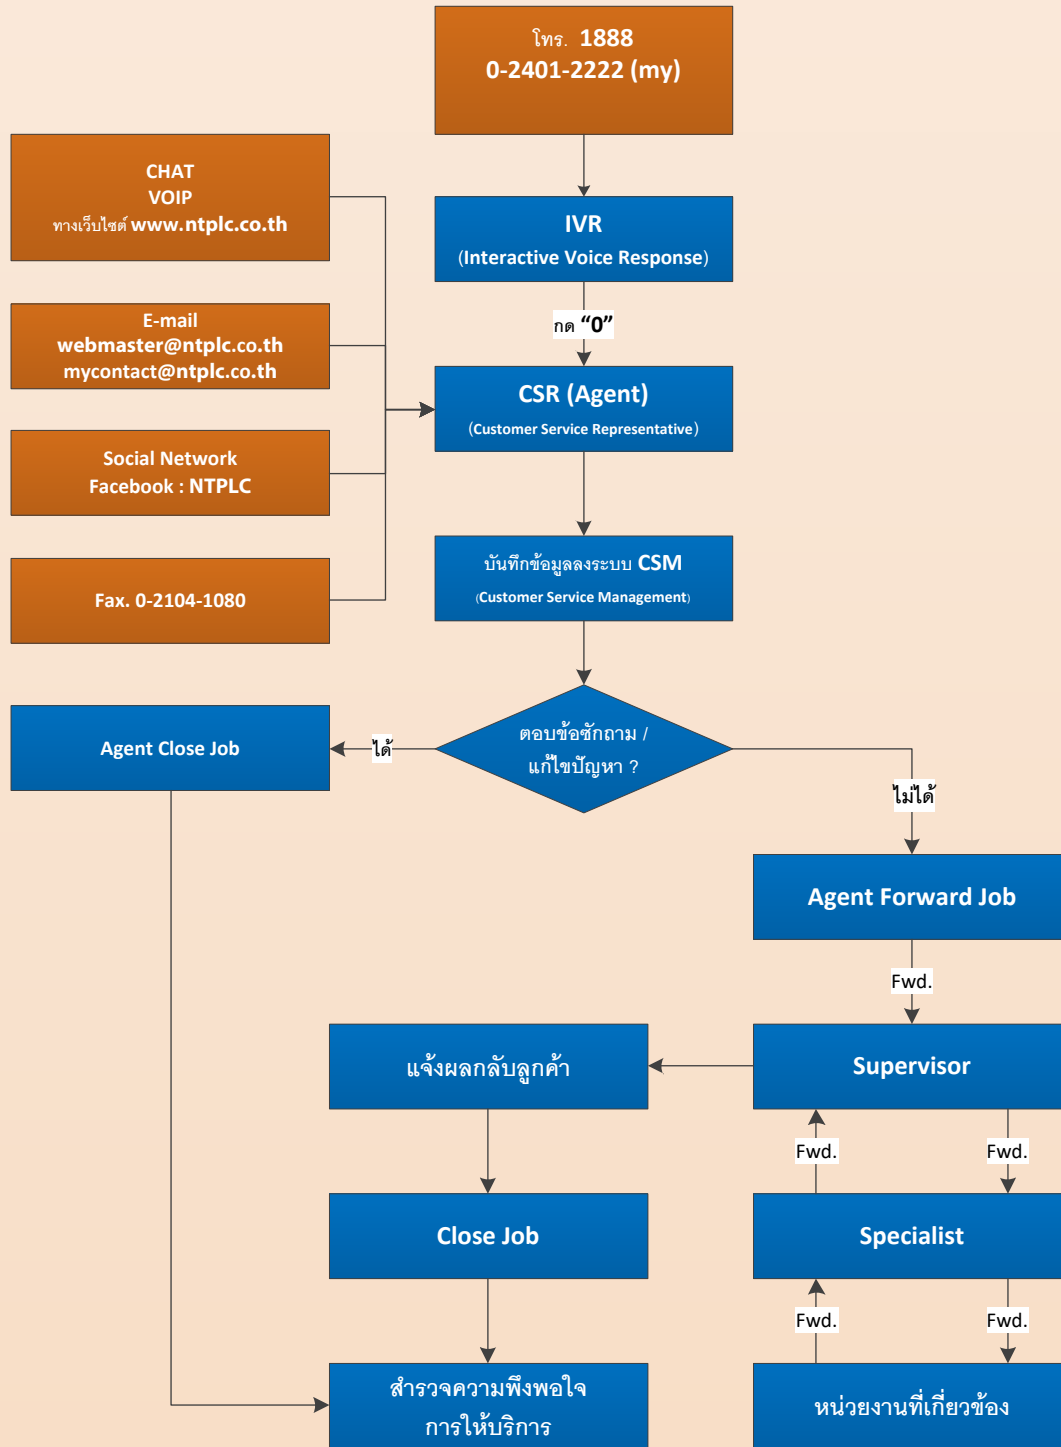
โทร. 1888
0-2401-2222 (my)

CHAT
VOIP
ทางเว็บไซต์ www.ntplc.co.th

IVR
(Interactive Voice Response)

กด "0"

E-mail
webmaster@ntplc.co.th
mycontact@ntplc.co.th

CSR (Agent)
(Customer Service Representative)

Social Network
Facebook : NTPLC

บันทึกข้อมูลลงระบบ CSM
(Customer Service Management)

Fax. 0-2104-1080

Agent Close Job

ได้

ตอบข้อซักถาม /
แก้ไขปัญหา ?

ไม่ได้

Agent Forward Job

Fwd.

แจ้งผลกลับลูกค้า

Supervisor

Fwd.

Fwd.

Close Job

Specialist

Fwd.

Fwd.

สำรวจความพึงพอใจ
การให้บริการ

หน่วยงานที่เกี่ยวข้อง